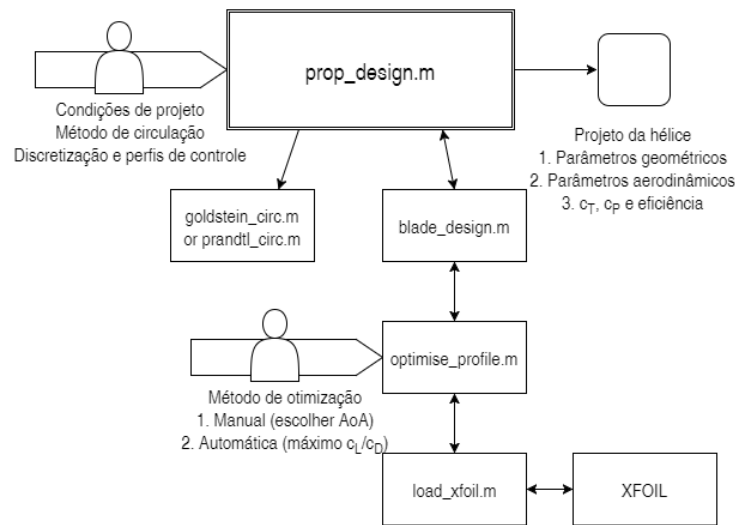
prop_design.m

Condições de projeto
Método de circulação
Discretização e perfis de controle

Projeto da hélice
1. Parâmetros geométricos
2. Parâmetros aerodinâmicos
3. $c_T$, $c_P$ e eficiência

goldstein_circ.m
or prandtl_circ.m

blade_design.m

optimise_profile.m

Método de otimização
1. Manual (escolher AoA)
2. Automática (máximo $c_L/c_D$)

load_xfoil.m

XFOIL